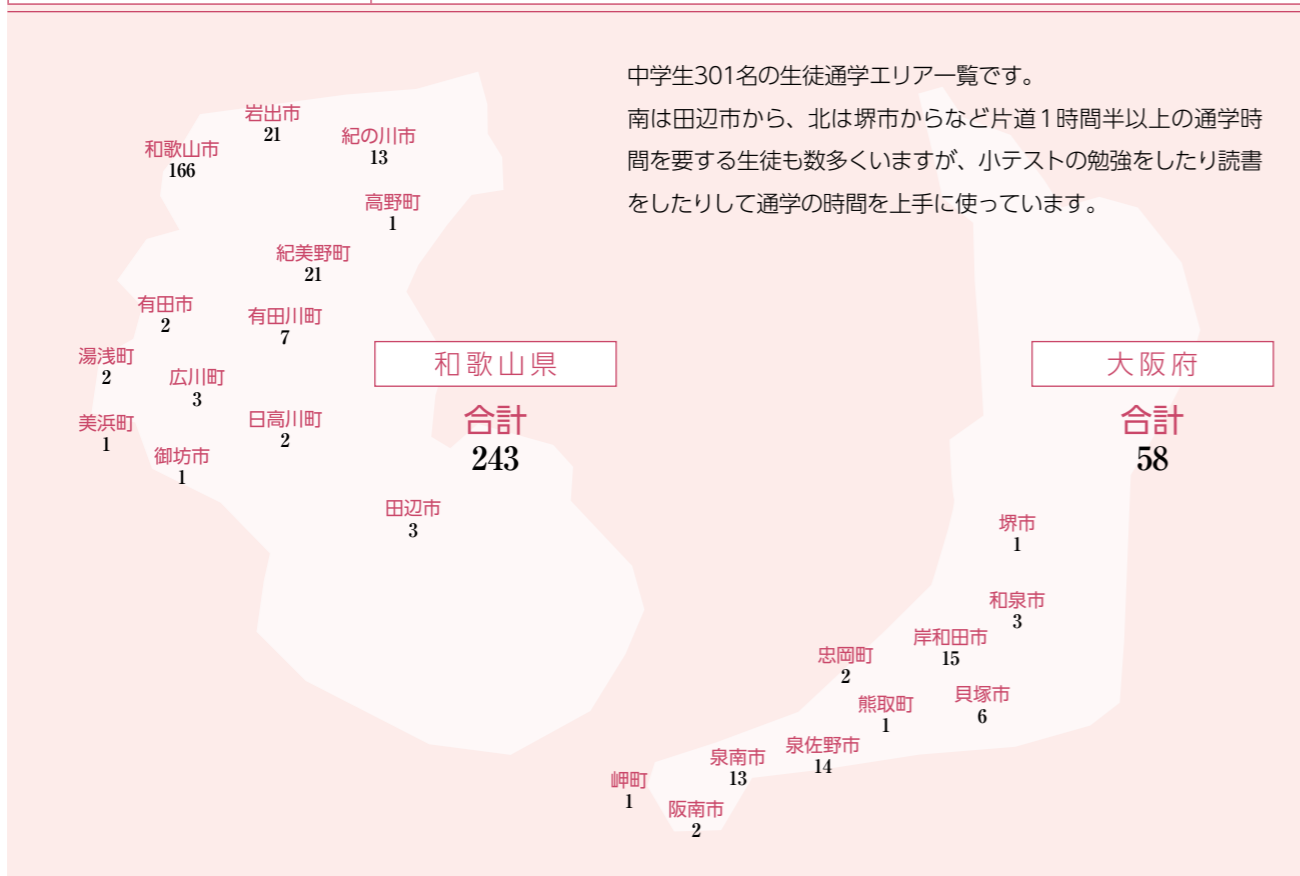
中学生301名の生徒通学エリア一覧です。
南は田辺市から、北は堺市からなど片道1時間半以上の通学時間を要する生徒も数多くいますが、小テストの勉強をしたり読書をしたりして通学の時間を上手に使っています。

岩出市
21
和歌山市
166
紀の川市
13
高野町
1
紀美野町
21
有田市
2
有田川町
7
湯浅町
2
広川町
3
美浜町
1
日高川町
2
御坊市
1
田辺市
3

和歌山県
合計
243

大阪府
合計
58

堺市
1
和泉市
3
岸和田市
15
忠岡町
2
貝塚市
6
熊取町
1
泉佐野市
14
泉南市
13
岬町
1
阪南市
2